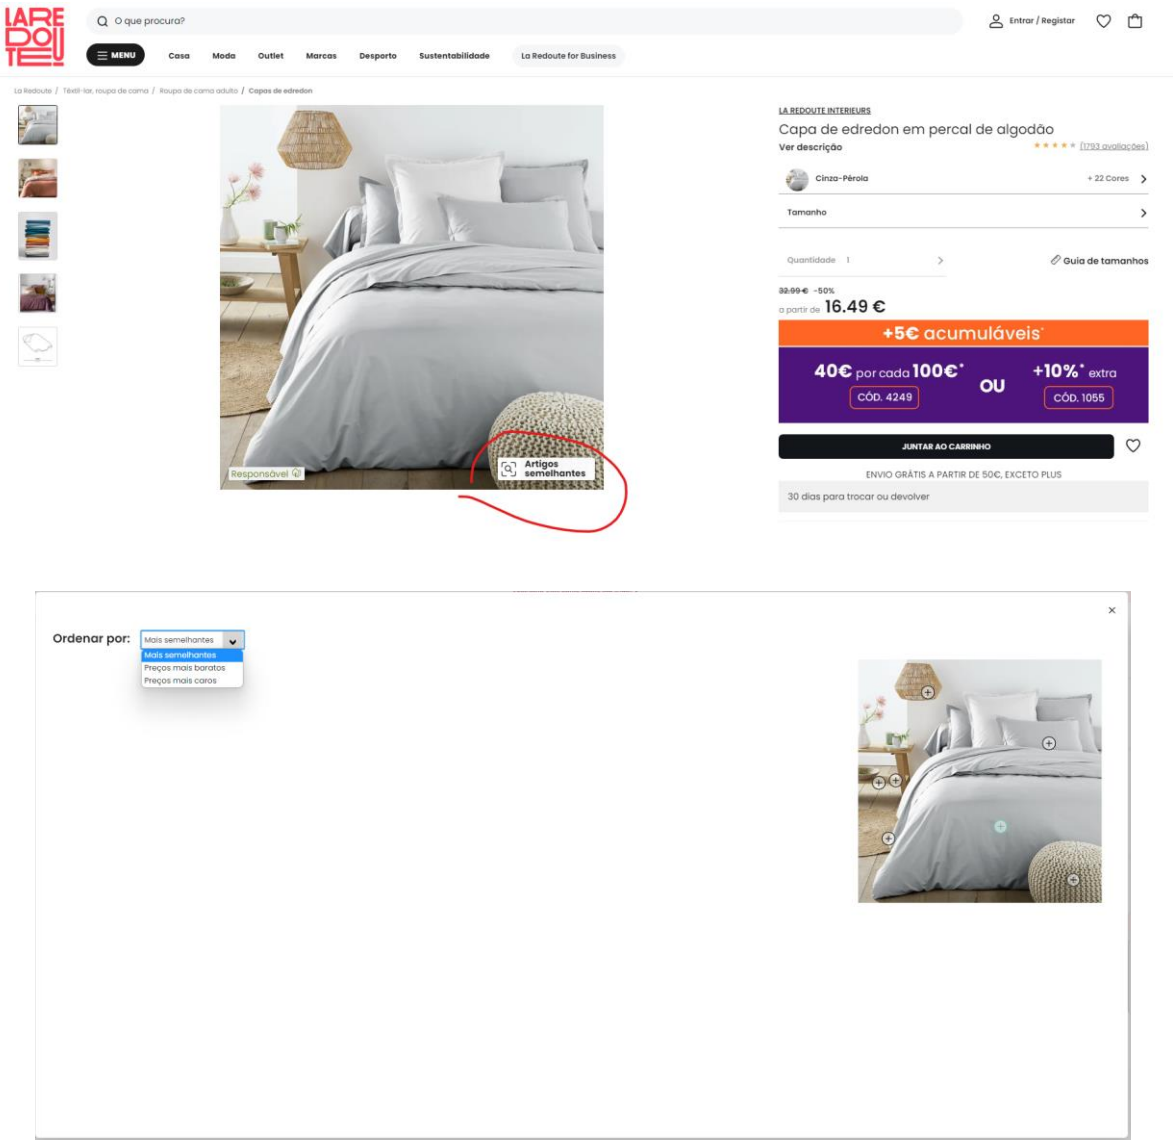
LA REDOUTE

O que procura?

Entrar / Registar

MENU Casa Moda Outlet Marcas Desporto Sustentabilidade La Redoute for Business

La Redoute / Têxtil-lar, roupa de cama / Roupa de cama adulto / Capas de edredon

Responsável

Artigos semelhantes

LA REDOUTE INTERIEURS

Capa de edredon em percal de algodão

Ver descrição

(1793 avaliações)

Cinza-Pérola + 22 Cores

Tamanho

Quantidade 1

Guia de tamanhos

32.99€ -50%

a partir de 16.49 €

+5€ acumuláveis*

40€ por cada 100€* CÓD. 4249

OU

+10%* extra CÓD. 1055

JUNTAR AO CARRINHO

ENVIO GRÁTIS A PARTIR DE 50€, EXCETO PLUS

30 dias para trocar ou devolver

Ordenar por: Mais semelhantes

Mais semelhantes
Preços mais baratos
Preços mais caros

×